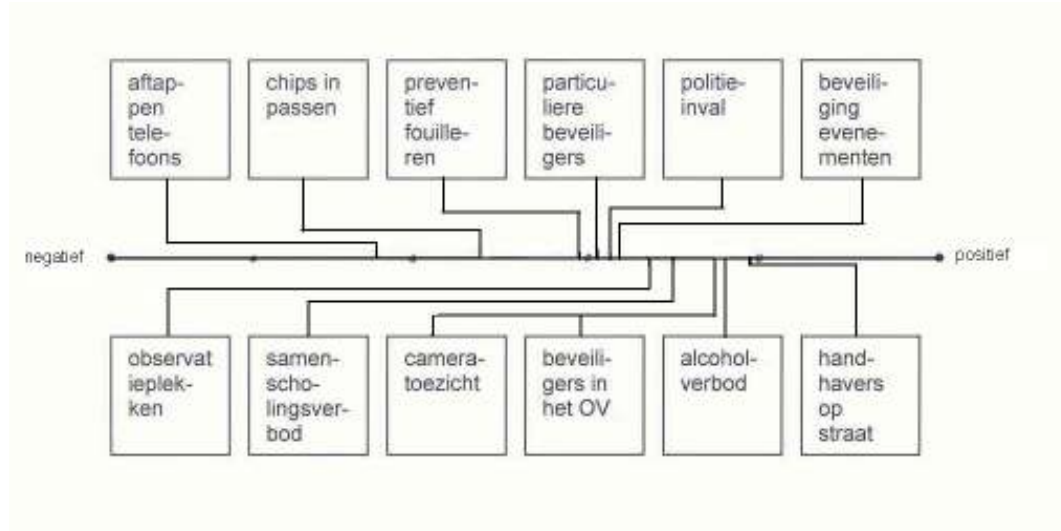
aftappen telefoons

chips in passen

preventief fouilleren

particuliere beveiligers

politie-inval

beveiliging evenementen

negatief

positief

observatieplekken

samenscholingsverbod

cameratoezicht

beveiligers in het OV

alcoholverbod

handhavers op straat